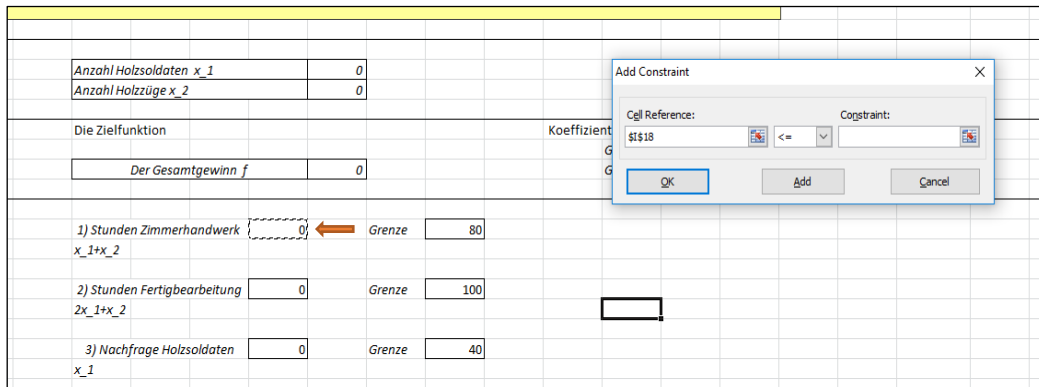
| Anzahl Holzsoldaten x_1 | 0 |
|---|---|
| Anzahl Holzzüge x_2 | 0 |

Die Zielfunktion

Koeffizient

G

G

| Der Gesamtgewinn f | 0 |
|---|---|

Add Constraint

Cell Reference:

$I$18

<=

Constraint:

OK

Add

Cancel

1) Stunden Zimmerhandwerk 0 Grenze 80

x_1+x_2

2) Stunden Fertigbearbeitung 0 Grenze 100

2x_1+x_2

3) Nachfrage Holzsoldaten 0 Grenze 40

x_1